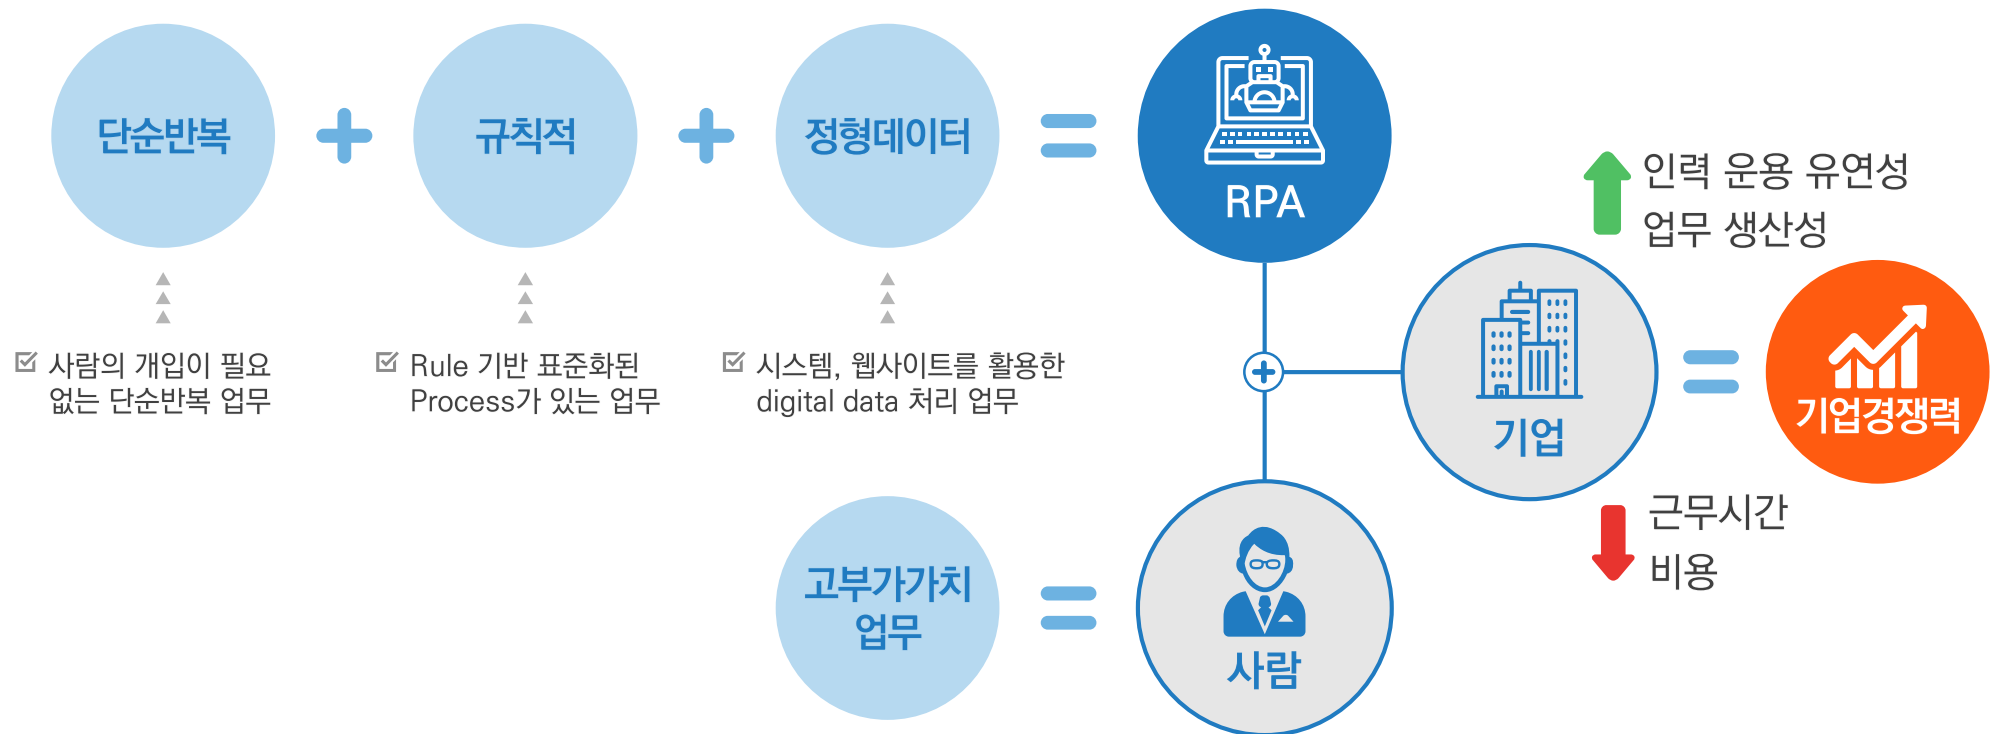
단순반복

규칙적

정형데이터

RPA

☑ 사람의 개입이 필요 없는 단순반복 업무

☑ Rule 기반 표준화된 Process가 있는 업무

☑ 시스템, 웹사이트를 활용한 digital data 처리 업무

인력 운용 유연성
업무 생산성

기업

기업경쟁력

근무시간
비용

고부가가치 업무

사람